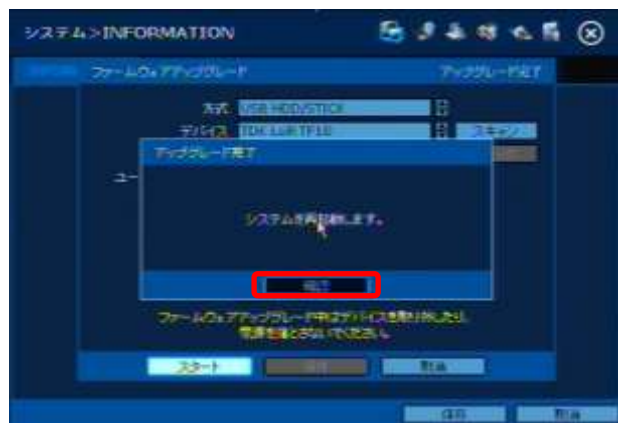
システム>INFORMATION

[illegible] ファームウェアアップグレード アップグレード完了

方式 USB HDD/STICK
デバイス TDK LoR TF10 スキャン

ユー

アップグレード完了

システムを再起動します。

確定

ファームウェアアップグレード中はデバイスを取り外したり電源を遮断しないでください。

スタート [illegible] 取消

保存 取消